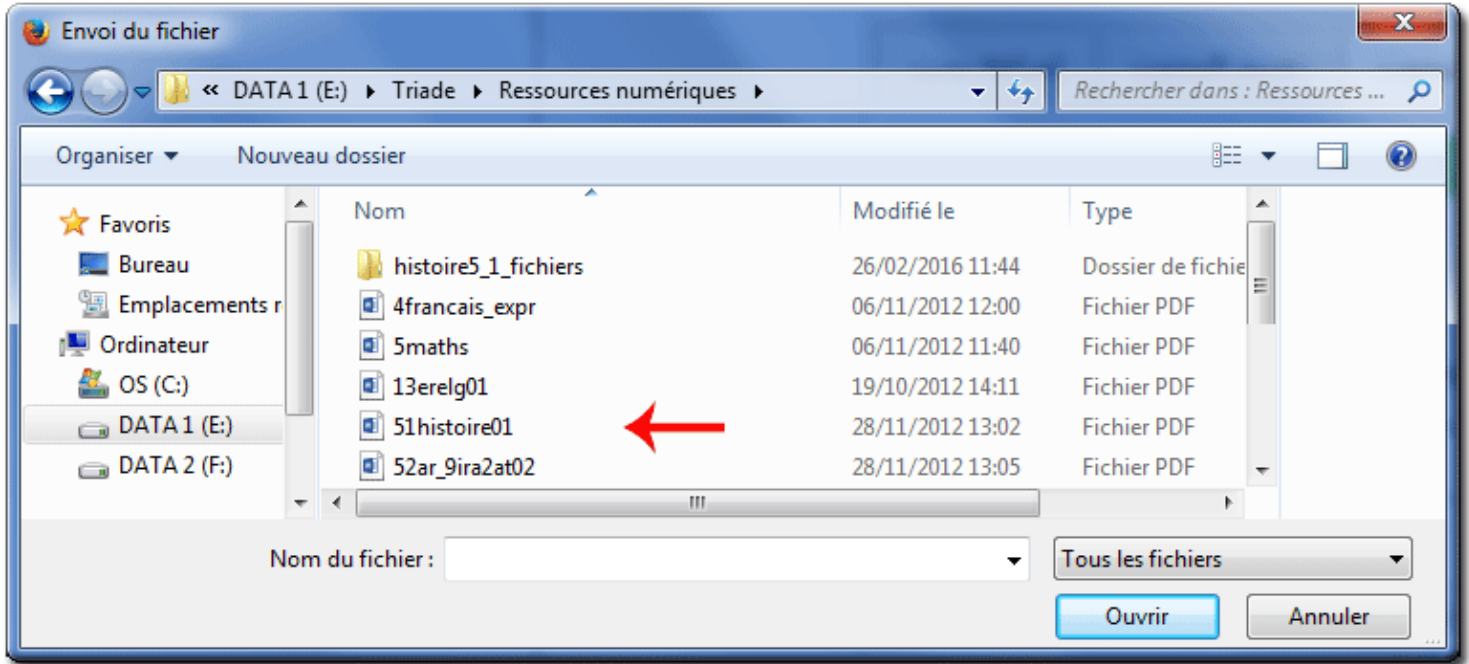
Envoi du fichier

« DATA 1 (E:) ▸ Triade ▸ Ressources numériques ▸

Rechercher dans : Ressources ...

Organiser ▾ Nouveau dossier

Favoris
Bureau
Emplacements r
Ordinateur
OS (C:)
DATA 1 (E:)
DATA 2 (F:)

| Nom | Modifié le | Type |
|---|---|---|
| histoire5_1_fichiers | 26/02/2016 11:44 | Dossier de fichie |
| 4francais_expr | 06/11/2012 12:00 | Fichier PDF |
| 5maths | 06/11/2012 11:40 | Fichier PDF |
| 13erelg01 | 19/10/2012 14:11 | Fichier PDF |
| 51histoire01 | 28/11/2012 13:02 | Fichier PDF |
| 52ar_9ira2at02 | 28/11/2012 13:05 | Fichier PDF |

Nom du fichier :

Tous les fichiers

Ouvrir

Annuler